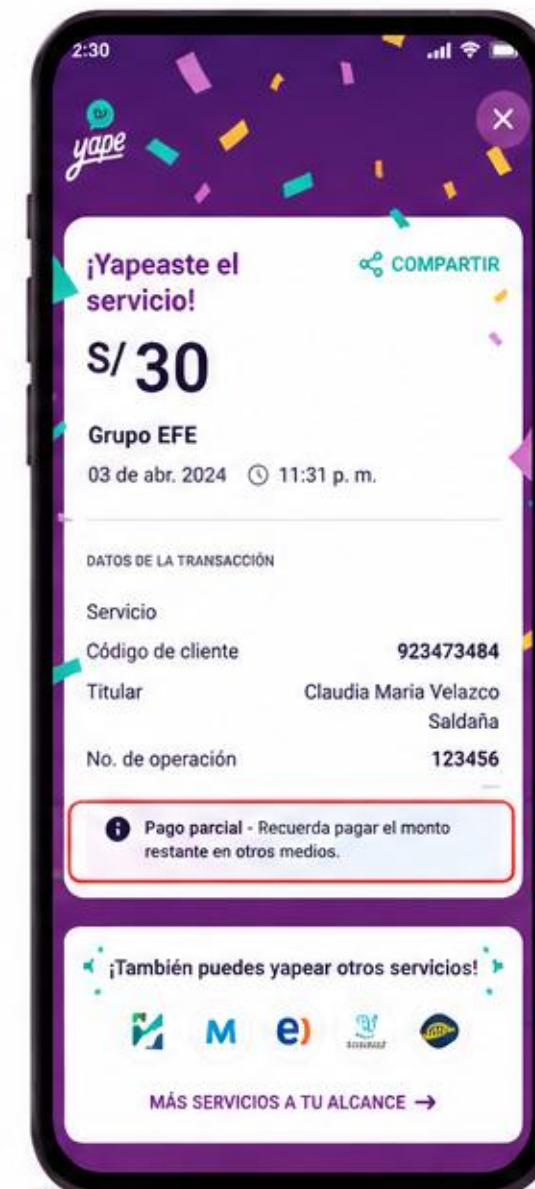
2:30

yape

¡Yapeaste el servicio!

COMPARTIR

S/ 30

Grupo EFE

03 de abr. 2024 11:31 p. m.

DATOS DE LA TRANSACCIÓN

Servicio

Código de cliente 923473484

Titular Claudia Maria Velazco Saldaña

No. de operación 123456

Pago parcial - Recuerda pagar el monto restante en otros medios.

¡También puedes yapear otros servicios!

M e)

MÁS SERVICIOS A TU ALCANCE →